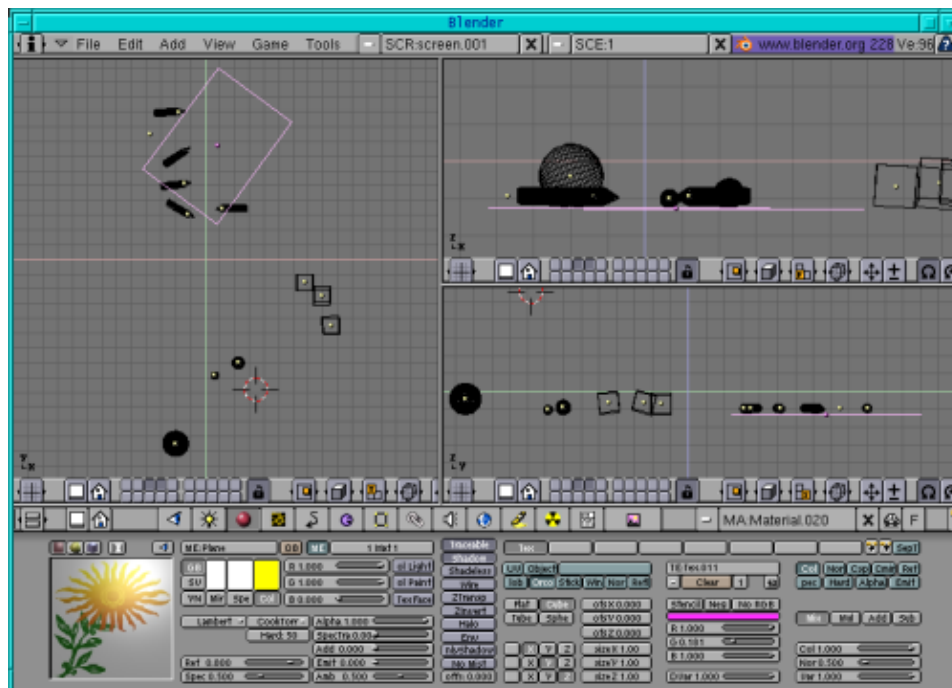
Blender

File Edit Add View Game Tools SCR:screen.001 X SCE:1 X www.blender.org 228 Ve:96

MA:Material.020 X F

ME:Plane OB ME 1 Mat 1

Traceable
Shadow
Shadeless
Wire
ZTransp
Zinvert
Halo
Env
OnlyShadow
No Mist

OB
SU
VN Mir Spe Col

R 1.000
G 1.000
B 0.000

ol Light
ol Paint
TexFace

Lambert Cooktorr
Hard: 50
Alpha 1.000
SpecTra 0.000
Add 0.000
Emit 0.000
Amb 0.500
Ref 0.800
Spec 0.500
offs 0.000

Tex
UV Object
Glob Orco Stick Win Nor Refl
Flat Cube
Tube Sphe
ofsX 0.000
ofsY 0.000
ofsZ 0.000
sizeX 1.00
sizeY 1.00
sizeZ 1.00
X Y Z

TE:Tex.011
Clear 1
Stencil Neg No RGB
R 1.000
G 0.101
B 1.000
DVar 1.000

SepT
Col Nor Csp Cmir Ref
Spec Hard Alpha Emit
Mix Mul Add Sub
Col 1.000
Nor 0.500
Var 1.000